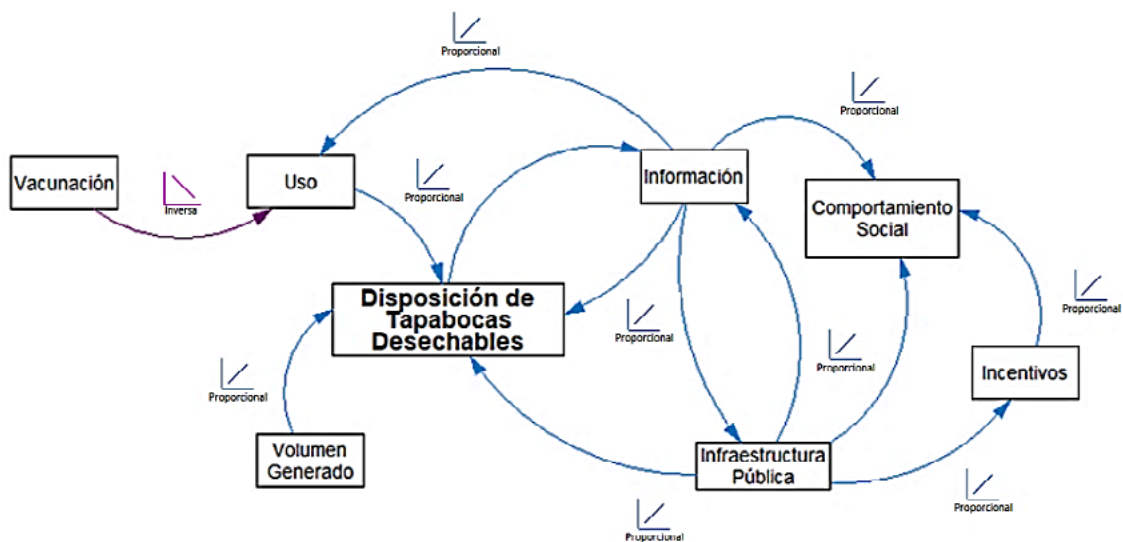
Proporcional

Proporcional

Vacunación

Inversa

Uso

Proporcional

Información

Comportamiento Social

Disposición de Tapabocas Desechables

Proporcional

Proporcional

Proporcional

Proporcional

Incentivos

Volumen Generado

Infraestructura Pública

Proporcional

Proporcional